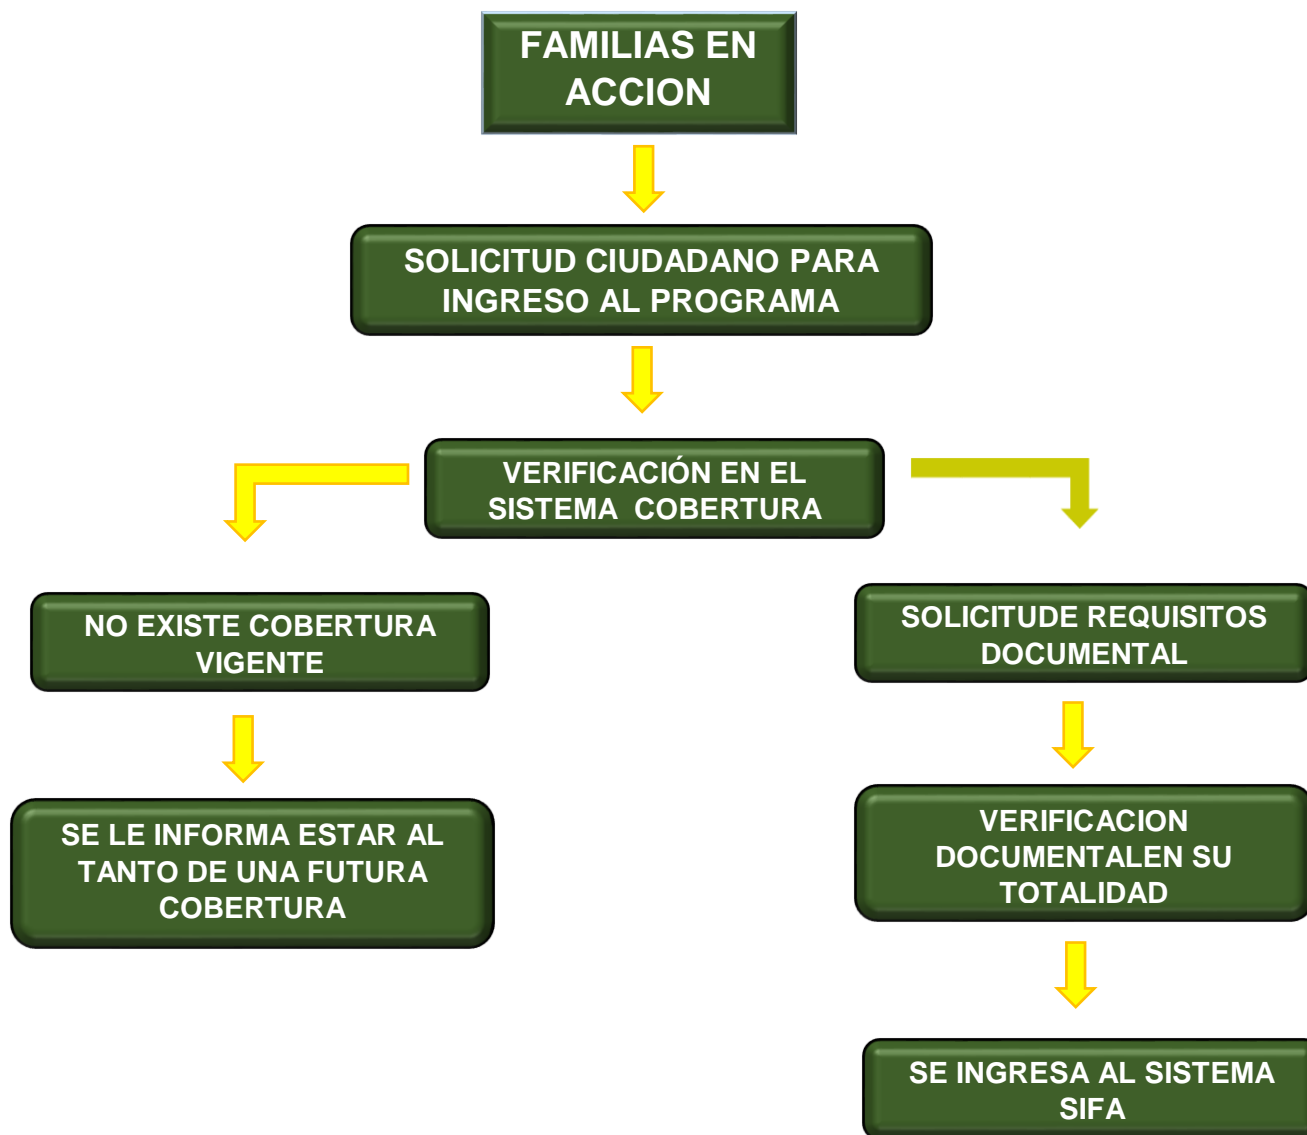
FAMILIAS EN ACCION

SOLICITUD CIUDADANO PARA INGRESO AL PROGRAMA

VERIFICACIÓN EN EL SISTEMA COBERTURA

NO EXISTE COBERTURA VIGENTE

SE LE INFORMA ESTAR AL TANTO DE UNA FUTURA COBERTURA

SOLICITUDE REQUISITOS DOCUMENTAL

VERIFICACION DOCUMENTALEN SU TOTALIDAD

SE INGRESA AL SISTEMA SIFA